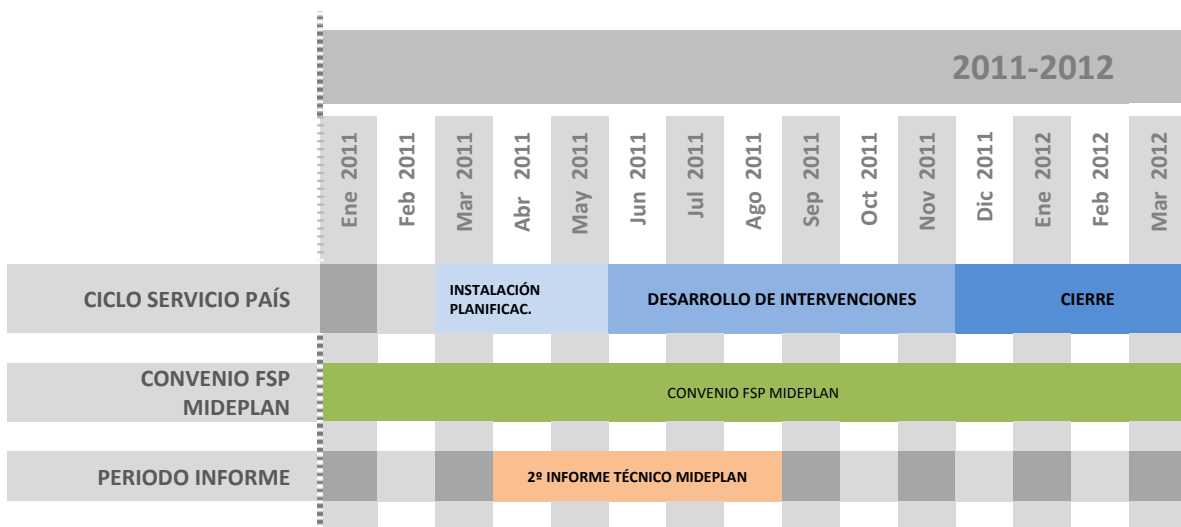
2011-2012

| | Ene 2011 | Feb 2011 | Mar 2011 | Abr 2011 | May 2011 | Jun 2011 | Jul 2011 | Ago 2011 | Sep 2011 | Oct 2011 | Nov 2011 | Dic 2011 | Ene 2012 | Feb 2012 | Mar 2012 |
|---|---|---|---|---|---|---|---|---|---|---|---|---|---|---|---|
| CICLO SERVICIO PAÍS | | | INSTALACIÓN PLANIFICAC. | | | DESARROLLO DE INTERVENCIONES | | | | | | CIERRE | | | |
| CONVENIO FSP MIDEPLAN | CONVENIO FSP MIDEPLAN | | | | | | | | | | | | | | |
| PERIODO INFORME | | | | 2º INFORME TÉCNICO MIDEPLAN | | | | | | | | | | | |